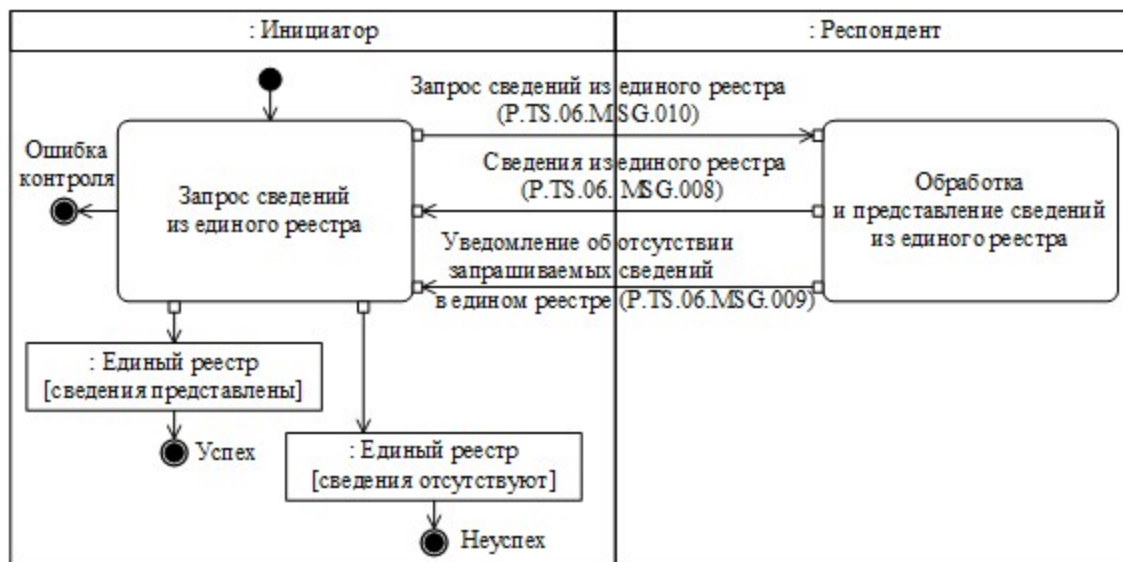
: Инициатор

: Респондент

Запрос сведений из единого реестра (P.TS.06.MSG.010)

Сведения из единого реестра (P.TS.06.MSG.008)

Уведомление об отсутствии запрашиваемых сведений в едином реестре (P.TS.06.MSG.009)

Ошибка контроля

Запрос сведений из единого реестра

Обработка и представление сведений из единого реестра

: Единый реестр [сведения представлены]

Успех

: Единый реестр [сведения отсутствуют]

Неуспех